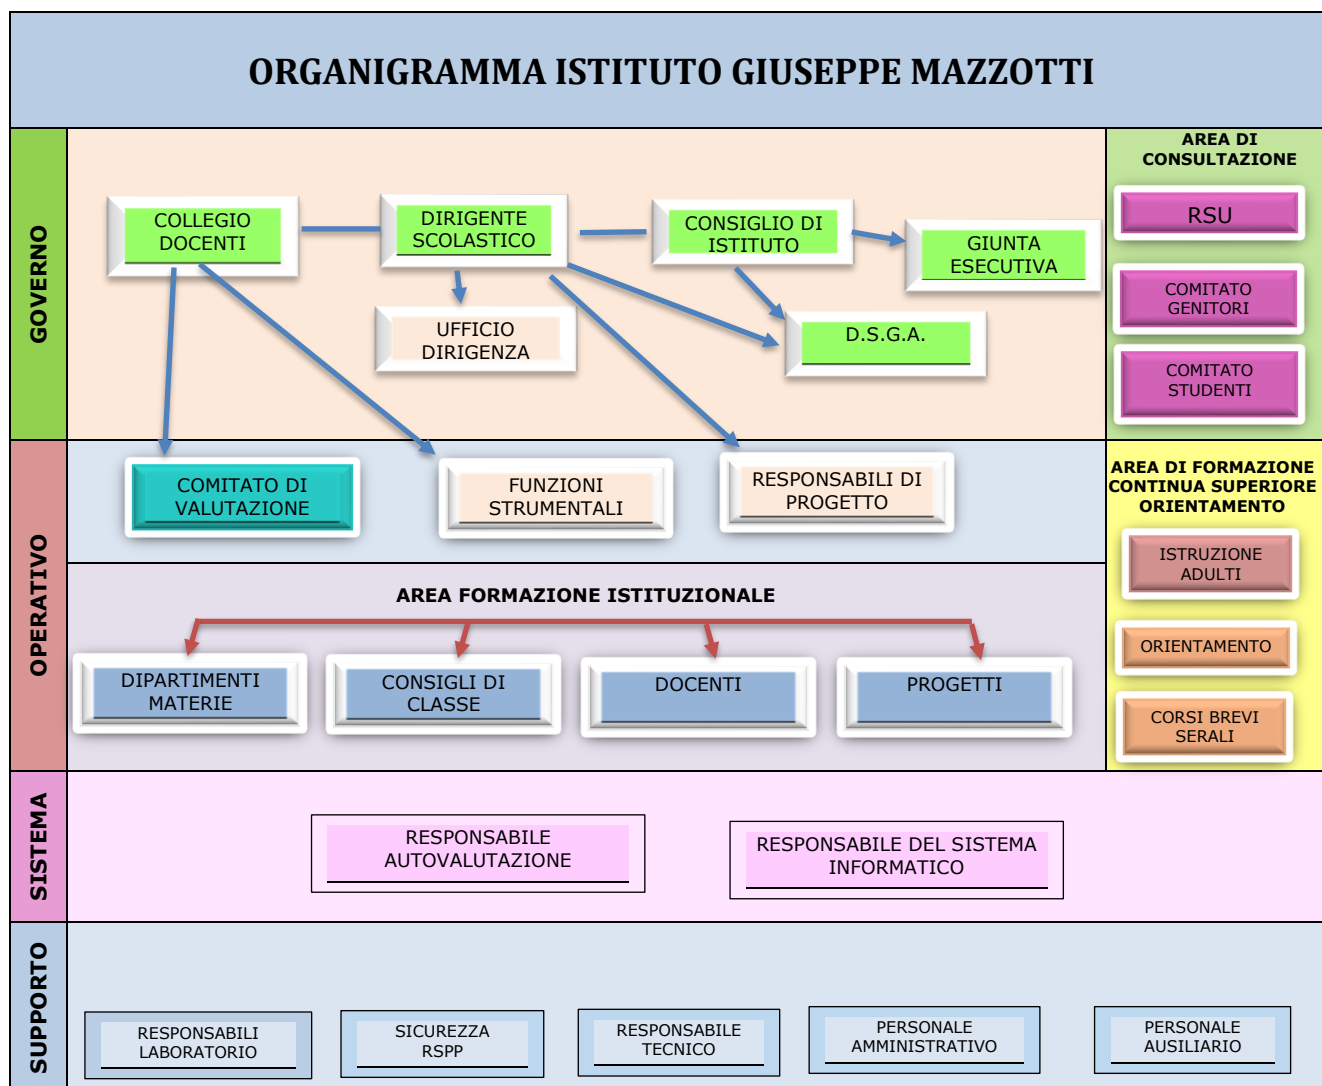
ORGANIGRAMMA ISTITUTO GIUSEPPE MAZZOTTI

GOVERNO

COLLEGIO DOCENTI

DIRIGENTE SCOLASTICO

CONSIGLIO DI ISTITUTO

GIUNTA ESECUTIVA

UFFICIO DIRIGENZA

D.S.G.A.

AREA DI CONSULTAZIONE

RSU

COMITATO GENITORI

COMITATO STUDENTI

OPERATIVO

COMITATO DI VALUTAZIONE

FUNZIONI STRUMENTALI

RESPONSABILI DI PROGETTO

AREA FORMAZIONE ISTITUZIONALE

DIPARTIMENTI MATERIE

CONSIGLI DI CLASSE

DOCENTI

PROGETTI

AREA DI FORMAZIONE CONTINUA SUPERIORE ORIENTAMENTO

ISTRUZIONE ADULTI

ORIENTAMENTO

CORSI BREVI SERALI

SISTEMA

RESPONSABILE AUTOVALUTAZIONE

RESPONSABILE DEL SISTEMA INFORMATICO

SUPPORTO

RESPONSABILI LABORATORIO

SICUREZZA RSPP

RESPONSABILE TECNICO

PERSONALE AMMINISTRATIVO

PERSONALE AUSILIARIO